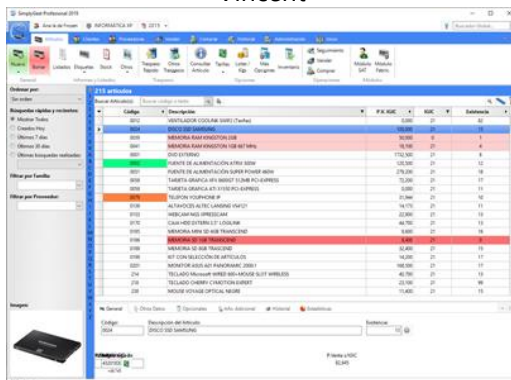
SimplyGest Profesional 2019

Área de Prueba | INFORMATICA XP | 2019

Artículos | Clientes | Proveedores | Ventas | Compras | Historial | Administración | Utilidades

Nuevo | Borrar | Listados | Etiquetas | Stock | Otros | Traspaso Rápido | Otros Traspasos | Consultar Artículo | Tarifas | Lotes / Nº Serie | Más Opciones | Inventario | Seguimiento | Vender | Comprar | Módulo SAT | Módulo Fabric.

General | Informes y Listados | Traspasos | Opciones | Operaciones | Módulos

Ordenar por:
Sin orden

Búsquedas rápidas y recientes
Mostrar Todos
Creados Hoy
Últimos 7 días
Últimos 30 días
Últimas búsquedas realizadas

Filtrar por Familia

Filtrar por Proveedor

Imagen:

215 artículos

Buscar Artículo(s) | Buscar código o texto

| Código | Descripción | P.V. IGIC | IGIC | Existencia |
|---|---|---|---|---|
| 0012 | VENTILADOR COOLINK SWF2 (TanPwr) | 0,000 | 21 | 8 |
| 0024 | DISCO SSD SAMSUNG | 100,000 | 21 | 15 |
| 0038 | MEMORIA RAM KINGSTON 2GB | 30,000 | 21 | 1 |
| 0041 | MEMORIA RAM KINGSTON 1GB 667 MHz | 18,190 | 21 | 4 |
| 0001 | DVD EXTERNO | 1732,500 | 21 | 9 |
| 0062 | FUENTE DE ALIMENTACIÓN ATRIX 500W | 120,500 | 21 | 12 |
| 0051 | FUENTE DE ALIMENTACIÓN SUPER POWER 460W | 278,200 | 21 | 18 |
| 0058 | TARJETA GRAFICA XFX 8600GT 512MB PCI-EXPRESS | 72,200 | 21 | 17 |
| 0059 | TARJETA GRAFICA ATI X1550 PCI-EXPRESS | 0,000 | 21 | 11 |
| 0079 | TELEFONO YOUPHONE IP | 31,944 | 21 | 12 |
| 0108 | ALTAVOCES ALTEC LANSING VS4121 | 14,173 | 21 | 11 |
| 0153 | WEBCAM NGS SPRESSCAM | 22,800 | 21 | 13 |
| 0170 | CAJA HDD EXTERNO 3.5" L350LINK | 44,700 | 21 | 13 |
| 0185 | MEMORIA MINI SD 4GB TRANSCEND | 9,600 | 21 | 16 |
| 0186 | MEMORIA SD 1GB TRANSCEND | 8,400 | 21 | 0 |
| 0188 | MEMORIA SD 8GB TRANSCEND | 32,400 | 21 | 15 |
| 0190 | KIT CON SELECCIÓN DE ARTÍCULOS | 14,200 | 21 | 17 |
| 0201 | MONITOR ASUS 42" PANORAMIC 2006:1 | 198,000 | 21 | 17 |
| 214 | TECLADO MICROSOFT WIRED 500+MOUSE SLOT WIRELESS | 40,700 | 21 | 13 |
| 216 | TECLADO CHERRY CYMOTION EXPERT | 22,100 | 21 | 99 |
| 226 | MOUSE VOYAGE OPTICAL NEGRE | 11,400 | 21 | 15 |

General | Otros Datos | Opcionales | Info Adicional | Historial | Estadísticas

Código: 0024 | Descripción del Artículo: DISCO SSD SAMSUNG | Existencia: 15

Código de barras: 4020100 | P.Venta c/IGIC: 121,00